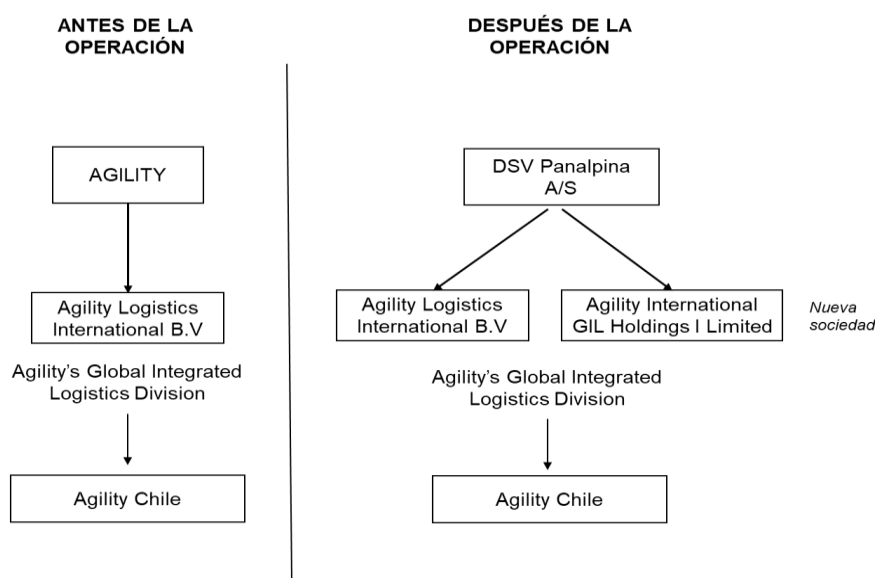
ANTES DE LA OPERACIÓN

AGILITY

Agility Logistics International B.V

Agility's Global Integrated Logistics Division

Agility Chile

DESPUÉS DE LA OPERACIÓN

DSV Panalpina A/S

Agility Logistics International B.V

Agility International GIL Holdings I Limited

Nueva sociedad

Agility's Global Integrated Logistics Division

Agility Chile